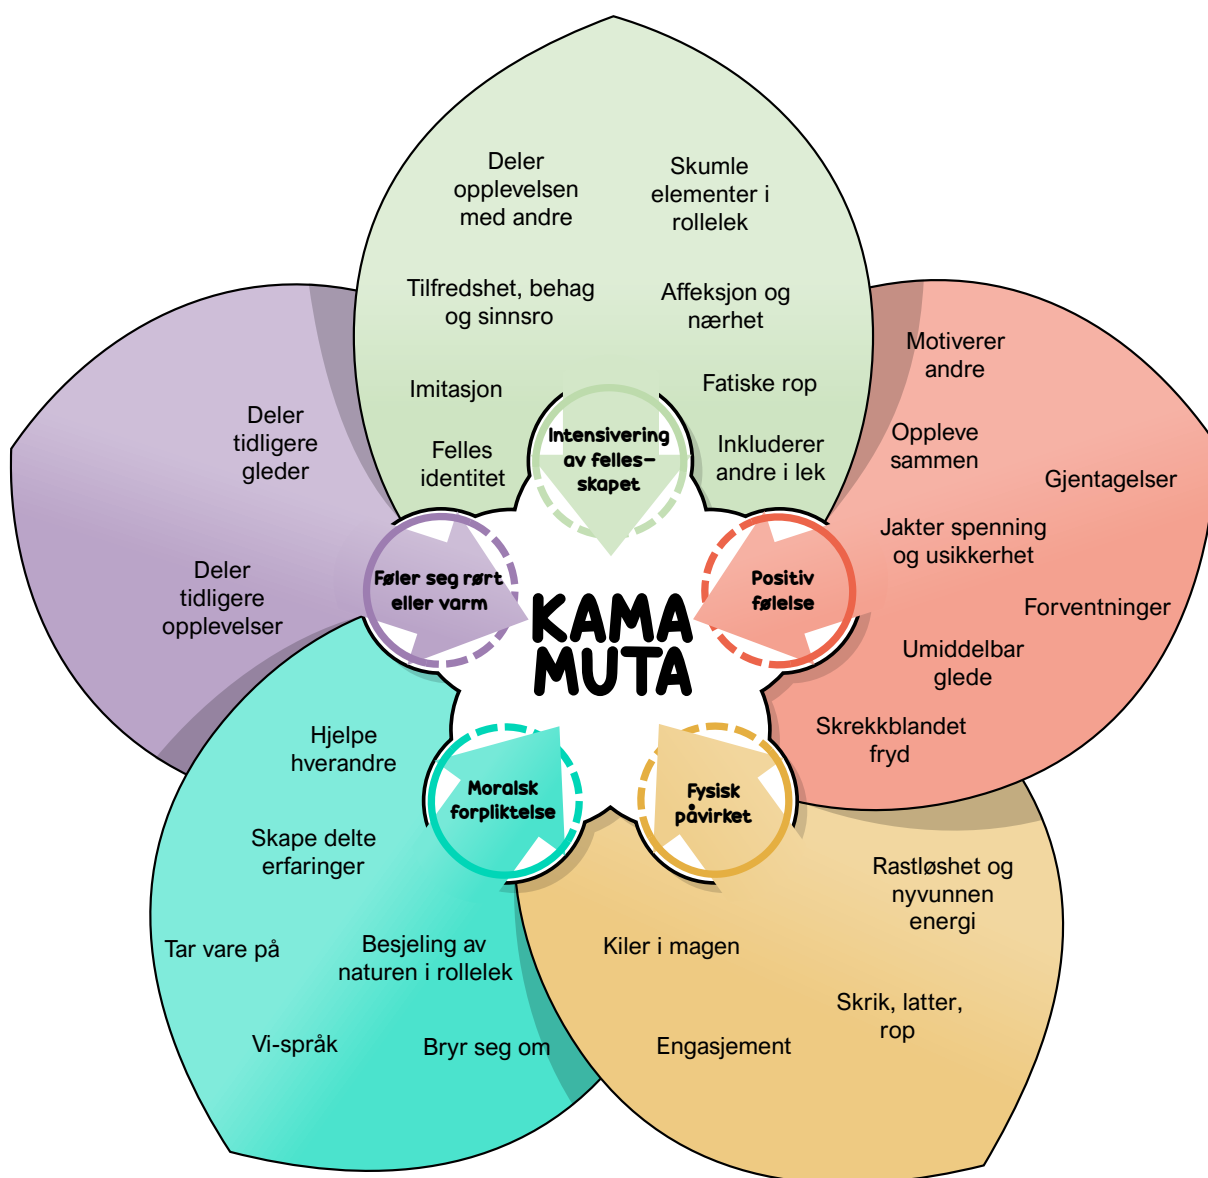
Deler opplevelsen med andre

Skumle elementer i rollelek

Tilfredshet, behag og sinnsro

Affeksjon og nærhet

Imitasjon

Fatiske rop

Felles identitet

Inkluderer andre i lek

Intensivering av fellesskapet

Motiverer andre

Oppleve sammen

Gjentagelser

Jakter spenning og usikkerhet

Forventninger

Umiddelbar glede

Skrekkblandet fryd

Positiv følelse

Deler tidligere gleder

Deler tidligere opplevelser

Føler seg rørt eller varm

KAMA MUTA

Hjelpe hverandre

Skape delte erfaringer

Tar vare på

Besjeling av naturen i rollelek

Vi-språk

Bryr seg om

Moralsk forpliktelse

Fysisk påvirket

Rastløshet og nyvunnen energi

Kiler i magen

Skrik, latter, rop

Engasjement